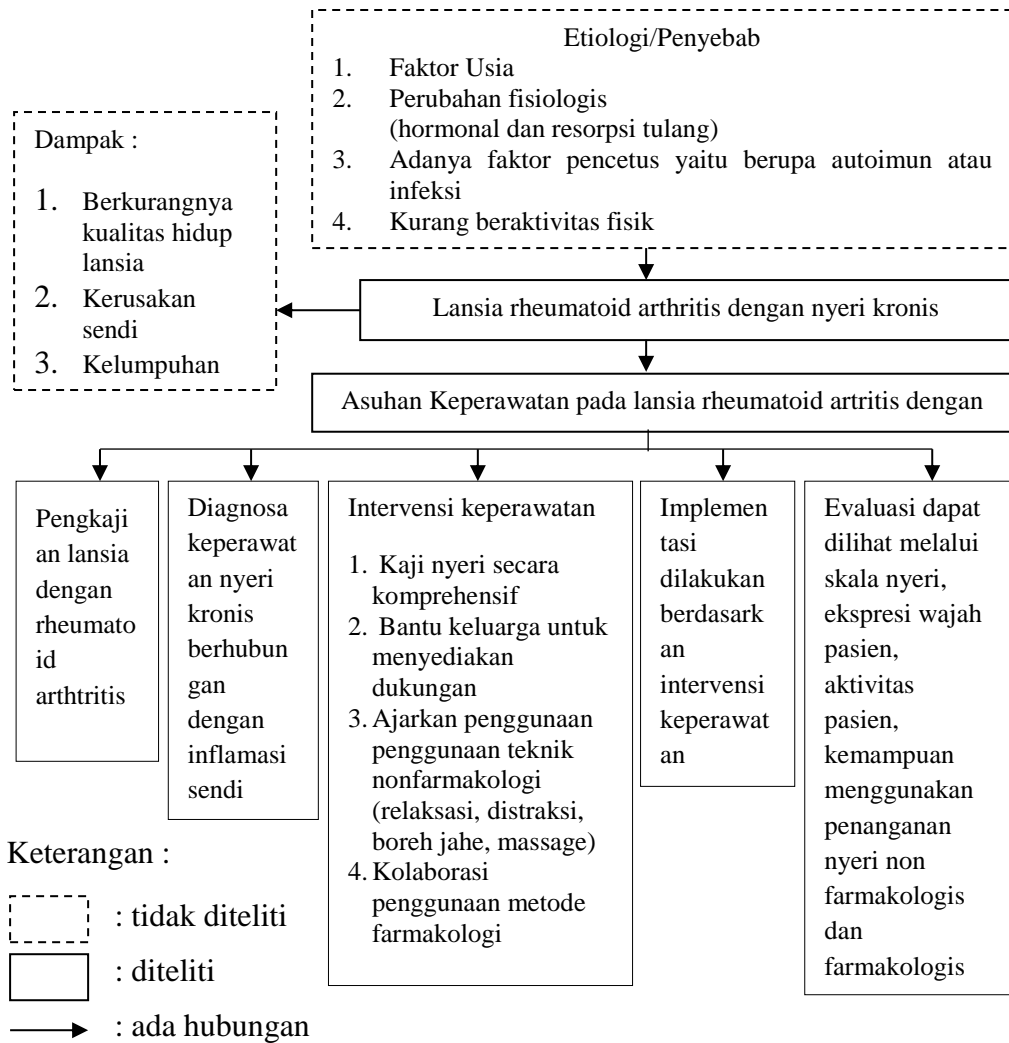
Etiologi/Penyebab
1. Faktor Usia
2. Perubahan fisiologis (hormonal dan resorpsi tulang)
3. Adanya faktor pencetus yaitu berupa autoimun atau infeksi
4. Kurang beraktivitas fisik

Dampak :
1. Berkurangnya kualitas hidup lansia
2. Kerusakan sendi
3. Kelumpuhan

Lansia rheumatoid arthritis dengan nyeri kronis

Asuhan Keperawatan pada lansia rheumatoid artritis dengan

Pengkajian lansia dengan rheumatoid arthtritis

Diagnosa keperawatan nyeri kronis berhubungan dengan inflamasi sendi

Intervensi keperawatan
1. Kaji nyeri secara komprehensif
2. Bantu keluarga untuk menyediakan dukungan
3. Ajarkan penggunaan penggunaan teknik nonfarmakologi (relaksasi, distraksi, boreh jahe, massage)
4. Kolaborasi penggunaan metode farmakologi

Implementasi dilakukan berdasarkan intervensi keperawatan

Evaluasi dapat dilihat melalui skala nyeri, ekspresi wajah pasien, aktivitas pasien, kemampuan menggunakan penanganan nyeri non farmakologis dan farmakologis

Keterangan :
: tidak diteliti
: diteliti
: ada hubungan